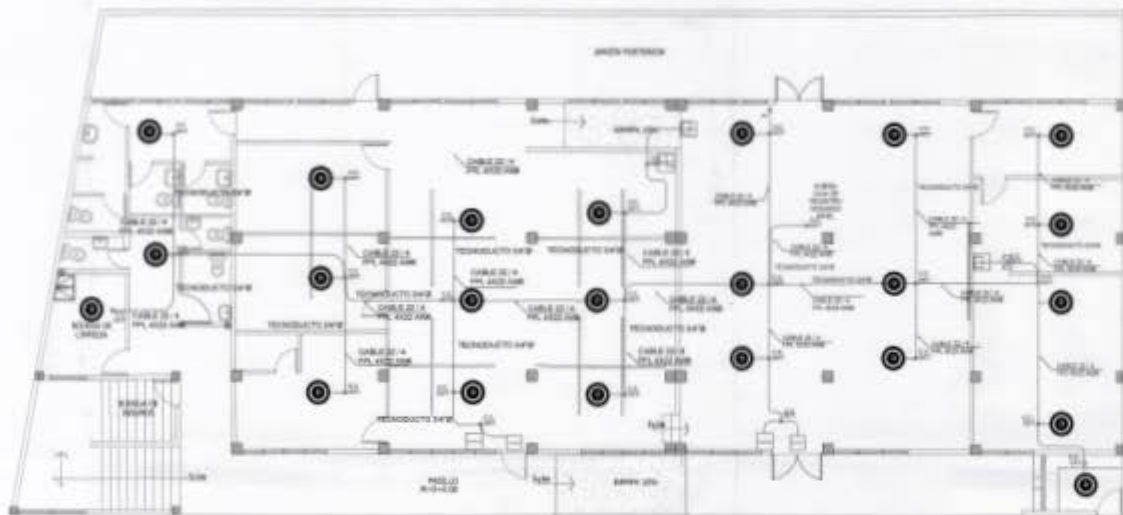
JARDIN POSTERIOR

TECNODUCTO 3/4"Ø

CABLE 22 / 4 FPL 4X22 AWG

CABLE 22 / 4 FPL 4X22 AWG

TECNODUCTO 3/4"Ø

TECNODUCTO 3/4"Ø

CABLE 22 / 4 FPL 4X22 AWG

CABLE 22 / 4 FPL 4X22 AWG

TECNODUCTO 3/4"Ø

TECNODUCTO 3/4"Ø

CABLE 22 / 4 FPL 4X22 AWG

CABLE 22 / 4 FPL 4X22 AWG

TECNODUCTO 3/4"Ø

TECNODUCTO 3/4"Ø

CABLE 22 / 4 FPL 4X22 AWG

CABLE 22 / 4 FPL 4X22 AWG

CABLE 22 / 4 FPL 4X22 AWG

TECNODUCTO 3/4"Ø

CABLE 22 / 4 FPL 4X22 AWG

BODEGA DE LIMPIEZA

BODEGA DE SEGURO

TECNODUCTO 3/4"Ø

PASILLO

RAMPA 10%

RAMPA 10%

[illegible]